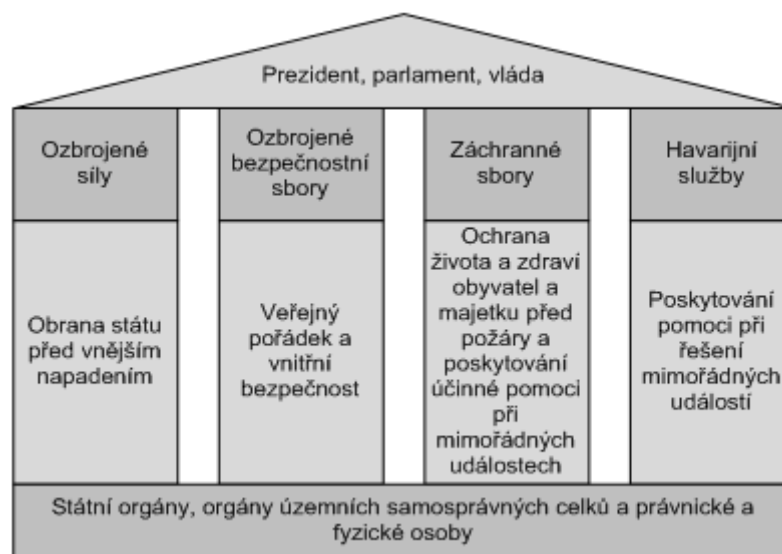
Prezident, parlament, vláda

Ozbrojené síly

Obrana státu před vnějším napadením

Ozbrojené bezpečnostní sbory

Veřejný pořádek a vnitřní bezpečnost

Záchranné sbory

Ochrana života a zdraví obyvatel a majetku před požáry a poskytování účinné pomoci při mimořádných událostech

Havarijní služby

Poskytování pomoci při řešení mimořádných událostí

Státní orgány, orgány územních samosprávných celků a právnické a fyzické osoby